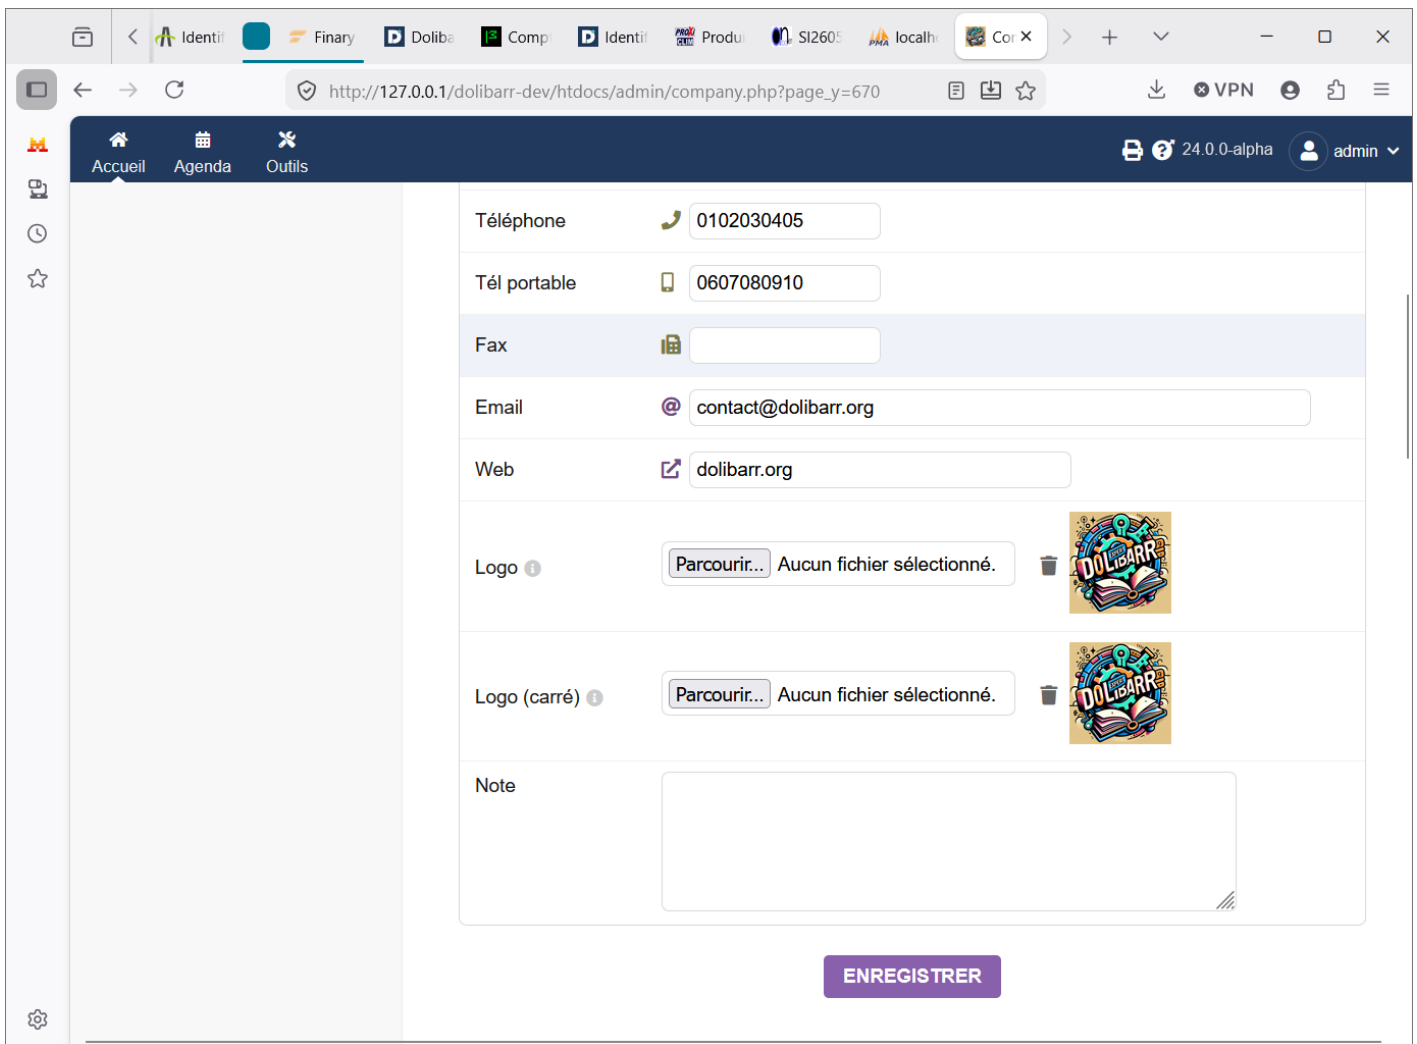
Identi Finary Doliba Comp Identi Produ SI260 localh Cor

http://127.0.0.1/dolibarr-dev/htdocs/admin/company.php?page_y=670

VPN

Accueil Agenda Outils

24.0.0-alpha admin

Téléphone 0102030405

Tél portable 0607080910

Fax

Email contact@dolibarr.org

Web dolibarr.org

Logo Parcourir... Aucun fichier sélectionné.

DOLIBARR

Logo (carré) Parcourir... Aucun fichier sélectionné.

DOLIBARR

Note

ENREGISTRER